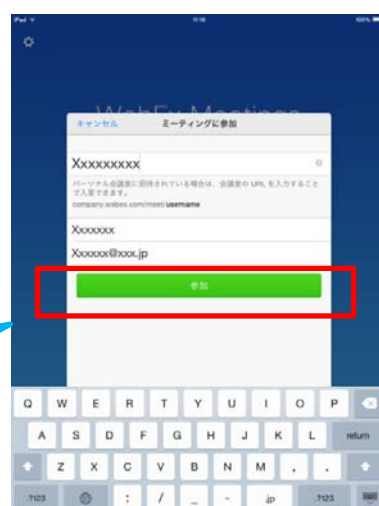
iPad 11:16 100%

WebEx Meetings

キャンセル ミーティングに参加

Xxxxxxxxx

パーソナル会議室に招待されている場合は、会議室の URL を入力することで入室できます。
company.webex.com/meet/username

Xxxxxxx

Xxxxxx@xxx.jp

参加

Q W E R T Y U I O P
A S D F G H J K L return
Z X C V B N M , .
.?123 : / _ - .jp .?123